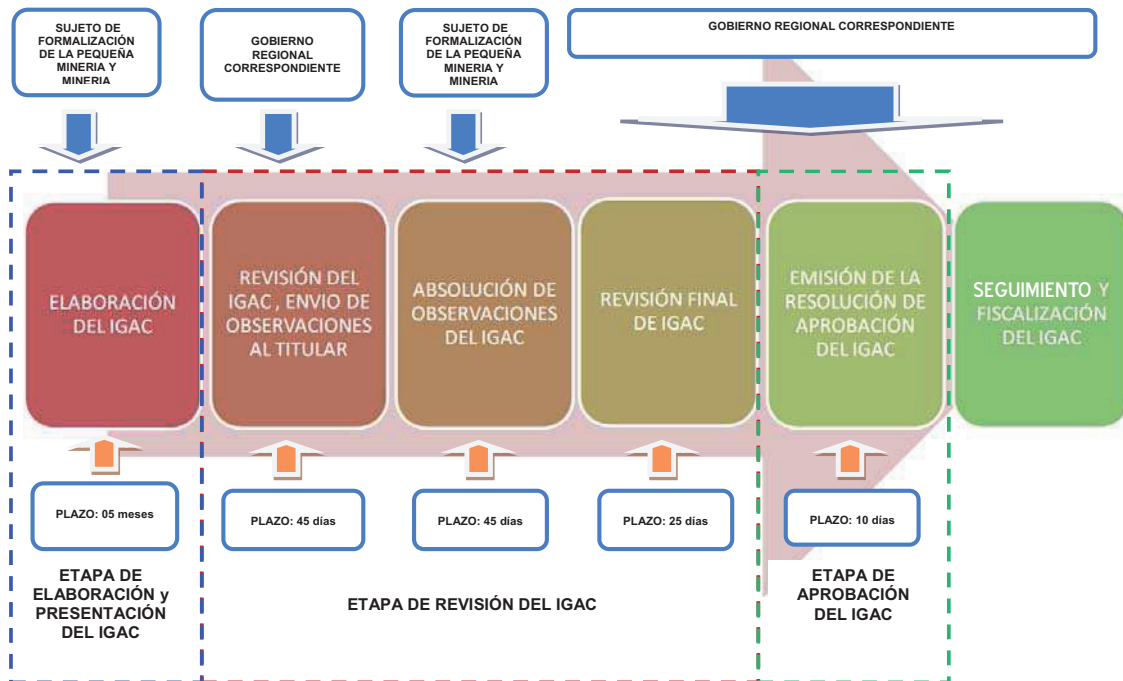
SUJETO DE FORMALIZACIÓN DE LA PEQUEÑA MINERIA Y MINERIA

GOBIERNO REGIONAL CORRESPONDIENTE

SUJETO DE FORMALIZACIÓN DE LA PEQUEÑA MINERIA Y MINERIA

GOBIERNO REGIONAL CORRESPONDIENTE

ELABORACIÓN DEL IGAC

REVISIÓN DEL IGAC , ENVIO DE OBSERVACIONES AL TITULAR

ABSOLUCIÓN DE OBSERVACIONES DEL IGAC

REVISIÓN FINAL DE IGAC

EMISIÓN DE LA RESOLUCIÓN DE APROBACIÓN DEL IGAC

SEGUIMIENTO Y FISCALIZACIÓN DEL IGAC

PLAZO: 05 meses

PLAZO: 45 días

PLAZO: 45 días

PLAZO: 25 días

PLAZO: 10 días

ETAPA DE ELABORACIÓN y PRESENTACIÓN DEL IGAC

ETAPA DE REVISIÓN DEL IGAC

ETAPA DE APROBACIÓN DEL IGAC